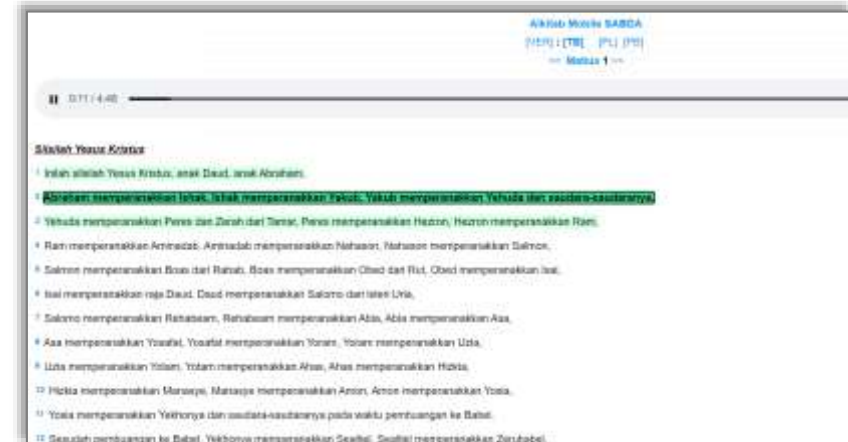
Alkitab Mobile SABDA
[VER] | [TB] [PL] [PB]
<< Matius 1 >>

0:11 / 4:48

Silsilah Yesus Kristus

1 Inilah silsilah Yesus Kristus, anak Daud, anak Abraham.

2 Abraham memperanakkan Ishak, Ishak memperanakkan Yakub, Yakub memperanakkan Yehuda dan saudara-saudaranya,

3 Yehuda memperanakkan Peres dan Zerah dari Tamar, Peres memperanakkan Hezron, Hezron memperanakkan Ram,

4 Ram memperanakkan Aminadab, Aminadab memperanakkan Nahason, Nahason memperanakkan Salmon,

5 Salmon memperanakkan Boas dari Rahab, Boas memperanakkan Obed dari Rut, Obed memperanakkan Isai,

6 Isai memperanakkan raja Daud. Daud memperanakkan Salomo dari isteri Uria,

7 Salomo memperanakkan Rehabeam, Rehabeam memperanakkan Abia, Abia memperanakkan Asa,

8 Asa memperanakkan Yosafat, Yosafat memperanakkan Yoram, Yoram memperanakkan Uzia,

9 Uzia memperanakkan Yotam, Yotam memperanakkan Ahas, Ahas memperanakkan Hizkia,

10 Hizkia memperanakkan Manasye, Manasye memperanakkan Amon, Amon memperanakkan Yosia,

11 Yosia memperanakkan Yekhonya dan saudara-saudaranya pada waktu pembuangan ke Babel.

12 Sesudah pembuangan ke Babel, Yekhonya memperanakkan Sealtiel, Sealtiel memperanakkan Zerubabel,